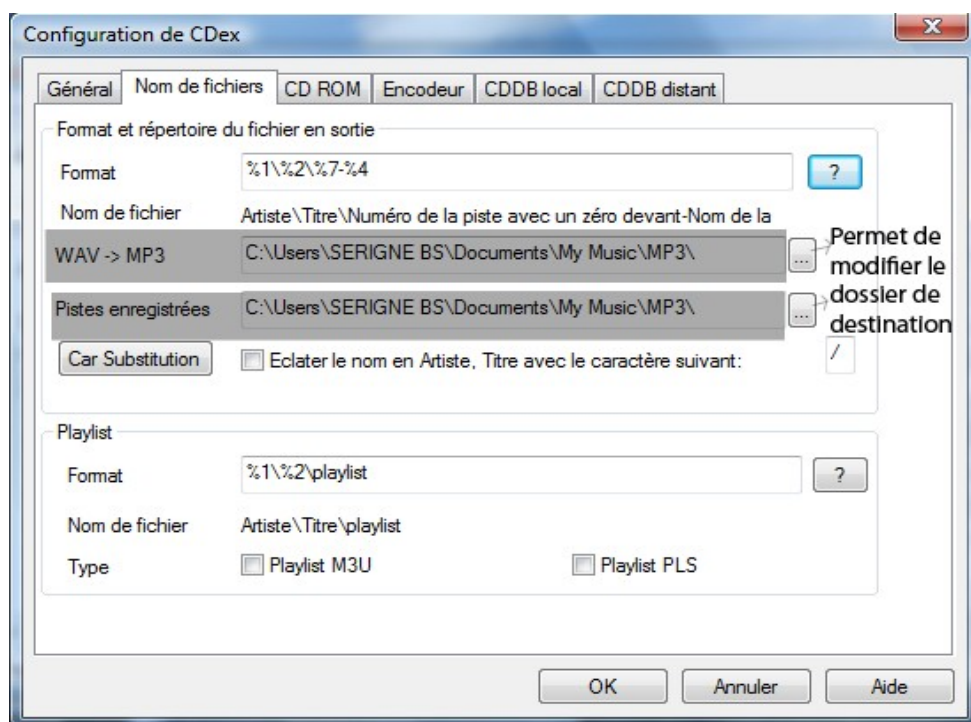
Configuration de CDex

Général | Nom de fichiers | CD ROM | Encodeur | CDDB local | CDDB distant

Format et répertoire du fichier en sortie

Format %1\%2\%7-%4 ?

Nom de fichier Artiste\Titre\Numéro de la piste avec un zéro devant-Nom de la

WAV -> MP3 C:\Users\SERIGNE BS\Documents\My Music\MP3\ ...

Pistes enregistrées C:\Users\SERIGNE BS\Documents\My Music\MP3\ ...

Permet de modifier le dossier de destination

Car Substitution

Eclater le nom en Artiste, Titre avec le caractère suivant: /

Playlist

Format %1\%2\playlist ?

Nom de fichier Artiste\Titre\playlist

Type Playlist M3U Playlist PLS

OK Annuler Aide